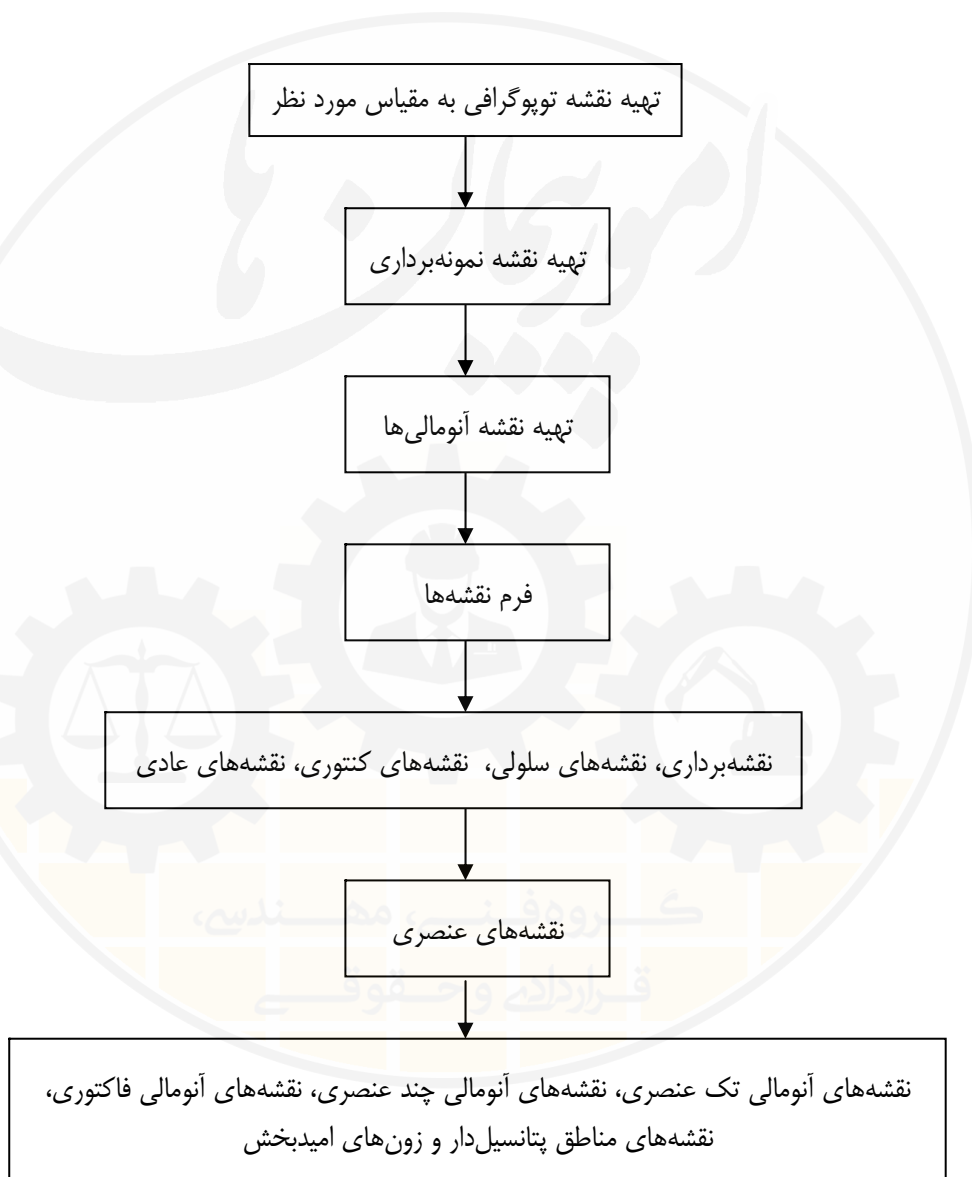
تهیه نقشه توپوگرافی به مقیاس مورد نظر

تهیه نقشه نمونه‌برداری

تهیه نقشه آنومالی‌ها

فرم نقشه‌ها

نقشه‌برداری، نقشه‌های سلولی، نقشه‌های کنتوری، نقشه‌های عادی

نقشه‌های عنصری

نقشه‌های آنومالی تک عنصری، نقشه‌های آنومالی چند عنصری، نقشه‌های آنومالی فاکتوری، نقشه‌های مناطق پتانسیل‌دار و زون‌های امیدبخش

گروه فنی مهندسی قراردادی و حقوقی